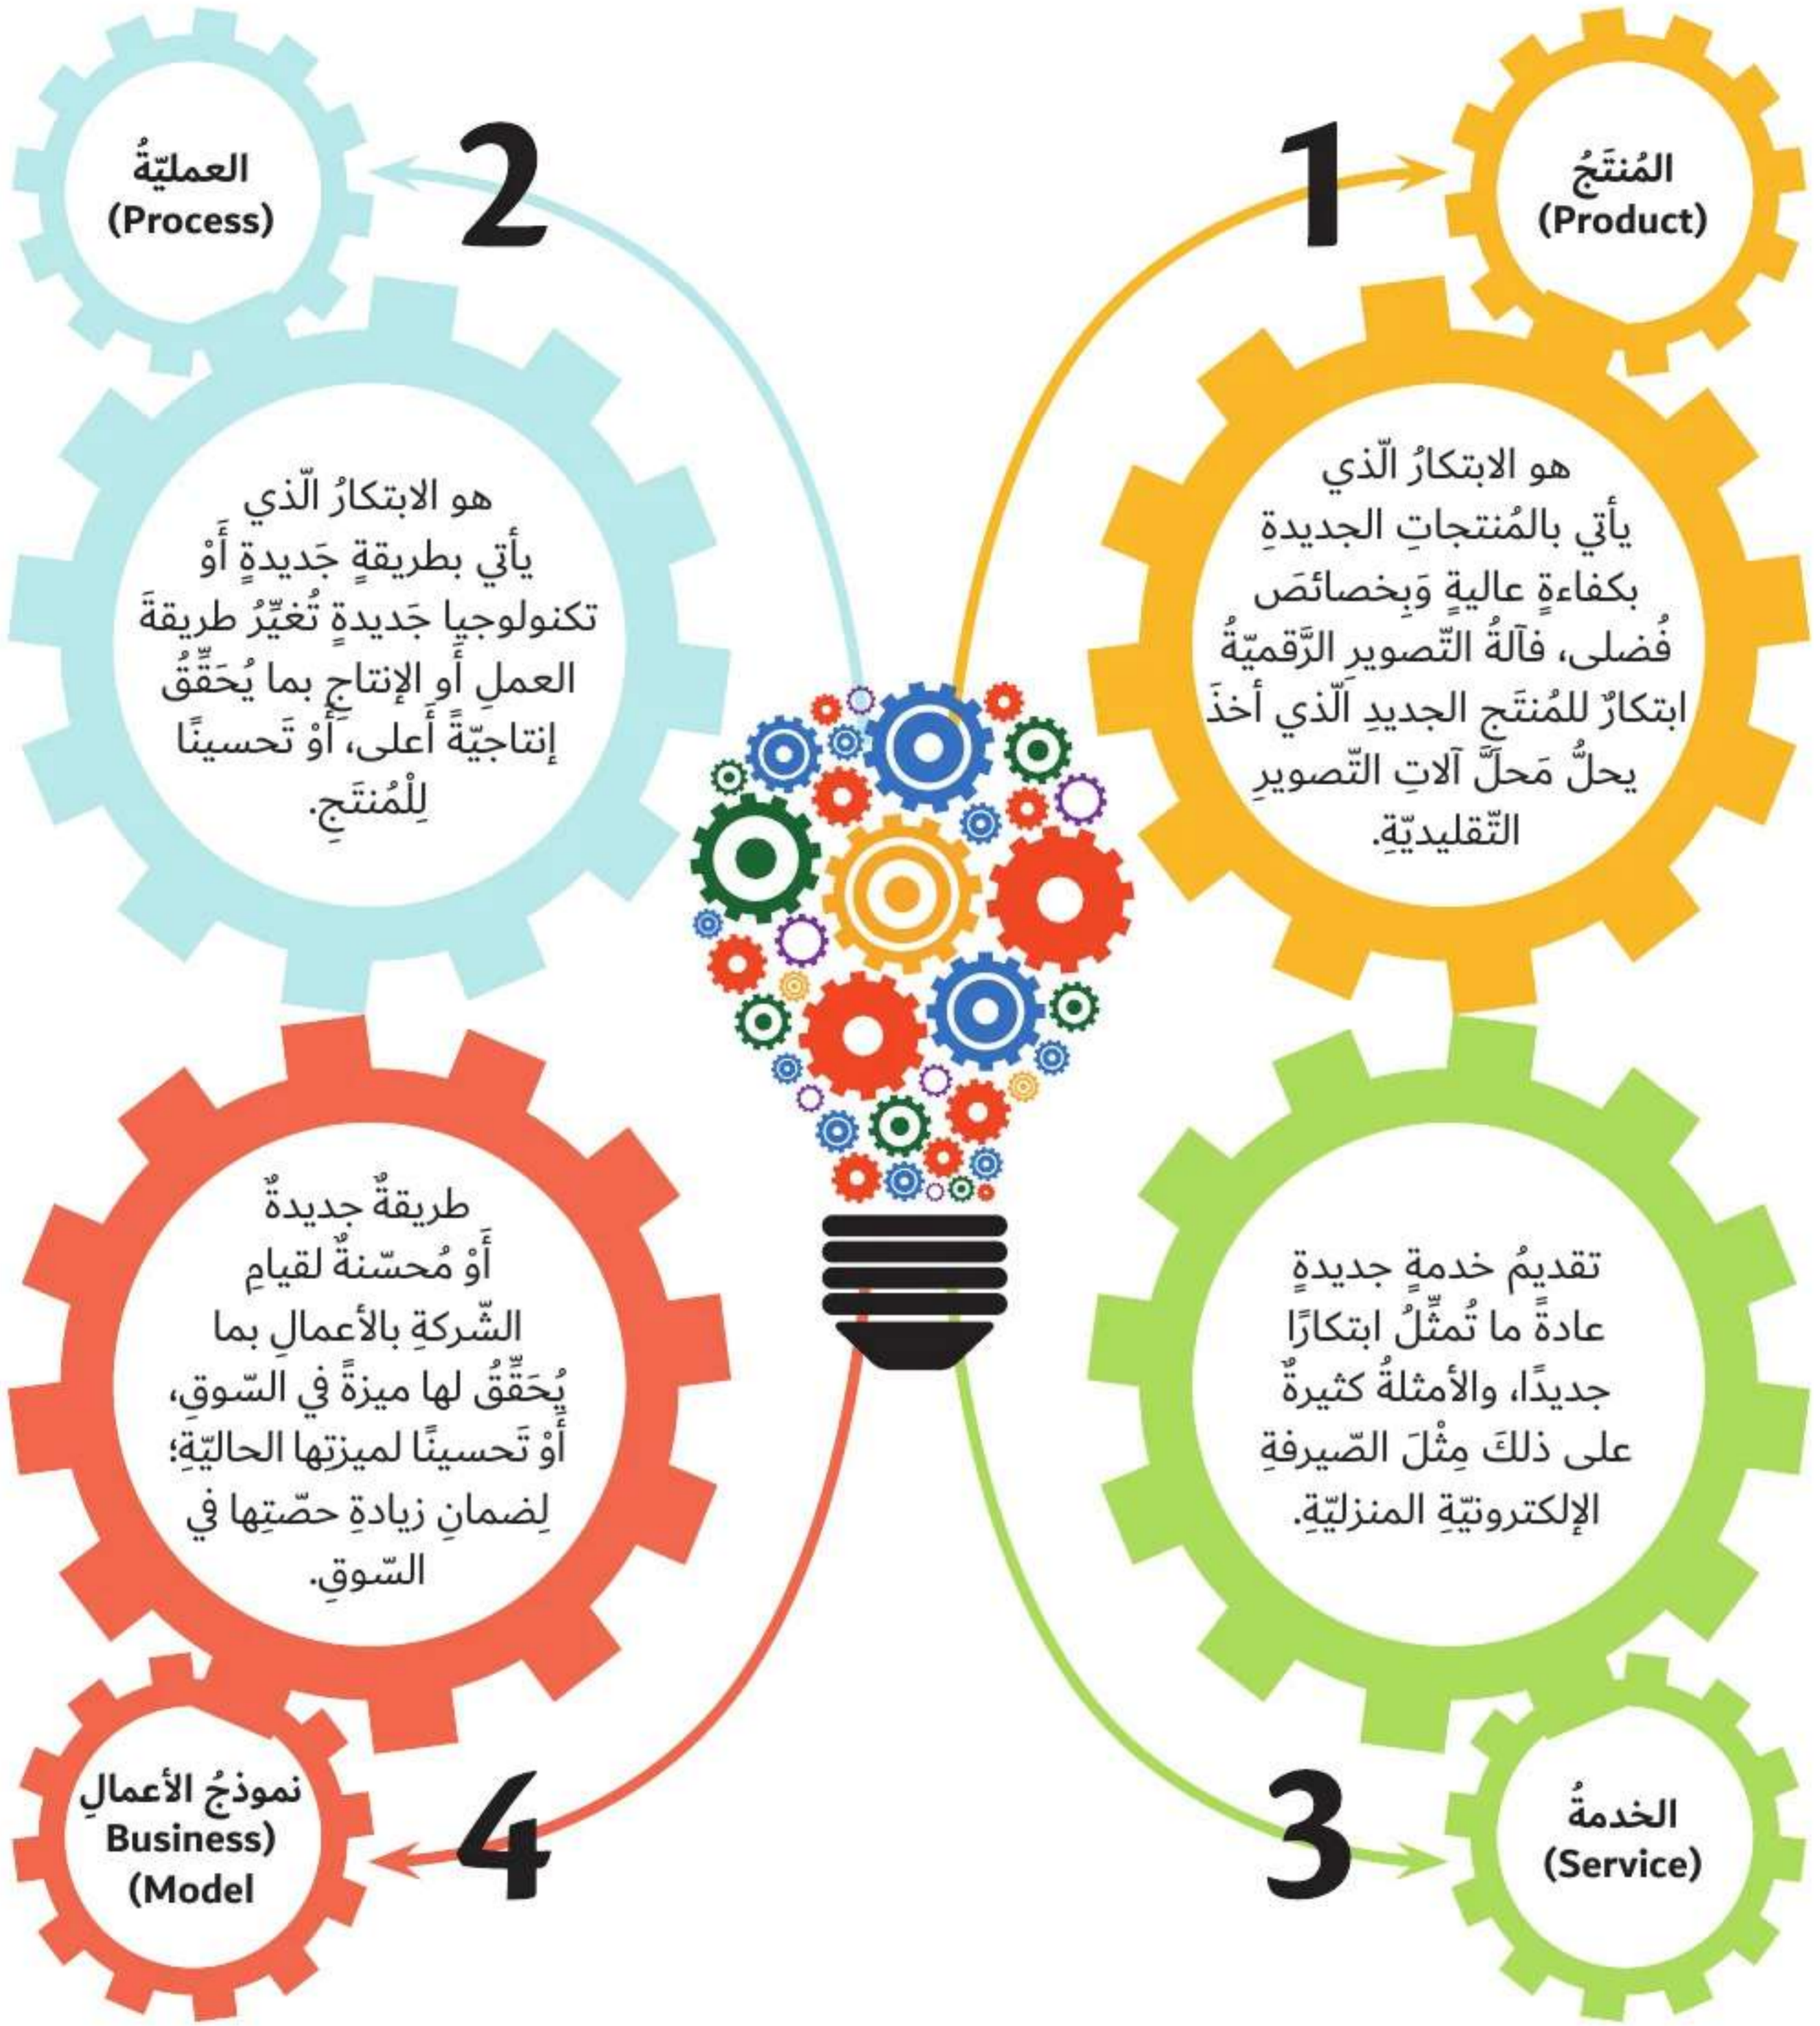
1

المُنتَجُ
(Product)

هو الابتكارُ الّذي يأتي بالمُنتجاتِ الجديدةِ بكفاءةٍ عاليةٍ وَبخصائصَ فُضلى، فآلةُ التّصويرِ الرَّقميّةُ ابتكارٌ للمُنتَجِ الجديدِ الّذي أخذَ يحلُّ مَحلَّ آلاتِ التّصويرِ التّقليديّةِ.

2

العمليّةُ
(Process)

هو الابتكارُ الّذي يأتي بطريقةٍ جَديدةٍ أَوْ تكنولوجيا جَديدةٍ تُغيِّرُ طريقةَ العملِ أو الإنتاجِ بما يُحَقِّقُ إنتاجيّةً أعلى، أَوْ تَحسينًا لِلْمُنتَجِ.

3

الخدمةُ
(Service)

تقديمُ خدمةٍ جديدةٍ عادةً ما تُمثِّلُ ابتكارًا جديدًا، والأمثلةُ كثيرةٌ على ذلكَ مِثْلَ الصّيرفةِ الإلكترونيّةِ المنزليّةِ.

4

نموذجُ الأعمالِ
(Business Model)

طريقةٌ جديدةٌ أَوْ مُحسّنةٌ لقيامِ الشّركةِ بالأعمالِ بما يُحَقِّقُ لها ميزةً في السّوقِ، أَوْ تَحسينًا لميزتِها الحاليّةِ؛ لِضمانِ زيادةِ حصّتِها في السّوقِ.